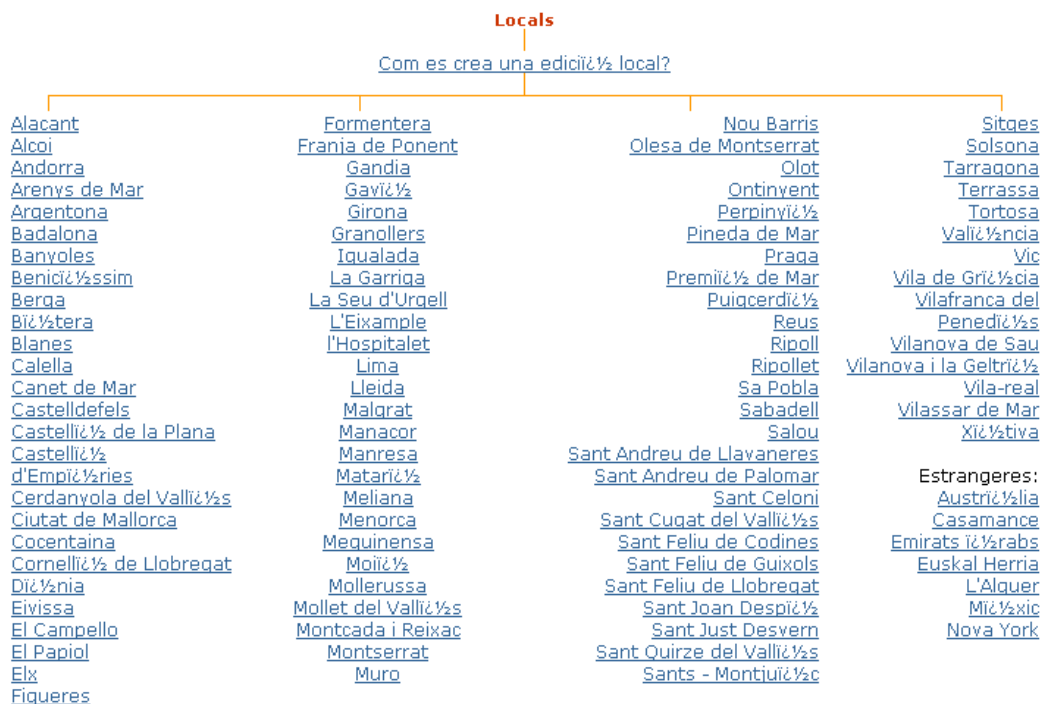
Locals

Com es crea una ediciï¿½ local?

Alacant
Alcoi
Andorra
Arenys de Mar
Argentona
Badalona
Banyoles
Benicï¿½ssim
Berga
Bï¿½tera
Blanes
Calella
Canet de Mar
Castelldefels
Castellï¿½ de la Plana
Castellï¿½ d'Empï¿½ries
Cerdanyola del Vallï¿½s
Ciutat de Mallorca
Cocentaina
Cornellï¿½ de Llobregat
Dï¿½nia
Eivissa
El Campello
El Papiol
Elx
Figueres

Formentera
Franja de Ponent
Gandia
Gavï¿½
Girona
Granollers
Igualada
La Garriga
La Seu d'Urgell
L'Eixample
l'Hospitalet
Lima
Lleida
Malgrat
Manacor
Manresa
Matarï¿½
Meliana
Menorca
Mequinensa
Moiï¿½
Mollerussa
Mollet del Vallï¿½s
Montcada i Reixac
Montserrat
Muro

Nou Barris
Olesa de Montserrat
Olot
Ontinyent
Perpinyï¿½
Pineda de Mar
Praga
Premiï¿½ de Mar
Puigcerdï¿½
Reus
Ripoll
Ripollet
Sa Pobla
Sabadell
Salou
Sant Andreu de Llavaneres
Sant Andreu de Palomar
Sant Celoni
Sant Cugat del Vallï¿½s
Sant Feliu de Codines
Sant Feliu de Guixols
Sant Feliu de Llobregat
Sant Joan Despï¿½
Sant Just Desvern
Sant Quirze del Vallï¿½s
Sants - Montjuïï¿½c

Sitges
Solsona
Tarragona
Terrassa
Tortosa
Valï¿½ncia
Vic
Vila de Grï¿½cia
Vilafranca del Penedï¿½s
Vilanova de Sau
Vilanova i la Geltrï¿½
Vila-real
Vilassar de Mar
Xï¿½tiva

Estrangeres:
Austrï¿½lia
Casamance
Emirats ï¿½rabs
Euskal Herria
L'Alguer
Mï¿½xic
Nova York